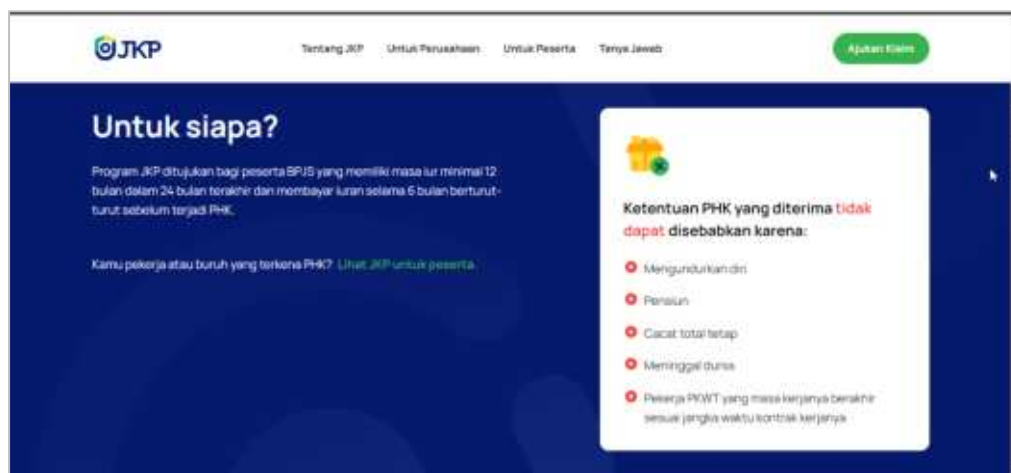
JKP

Tentang JKP Untuk Perusahaan Untuk Peserta Tanya Jawab

Ajukan Klaim

Untuk siapa?

Program JKP ditujukan bagi peserta BPJS yang memiliki masa iur minimal 12 bulan dalam 24 bulan terakhir dan membayar iuran selama 6 bulan berturut-turut sebelum terjadi PHK.

Kamu pekerja atau buruh yang terkena PHK? Lihat JKP untuk peserta

Ketentuan PHK yang diterima tidak dapat disebabkan karena:

Mengundurkan diri

Pensiun

Cacat total tetap

Meninggal dunia

Pekerja PKWT yang masa kerjanya berakhir sesuai jangka waktu kontrak kerjanya